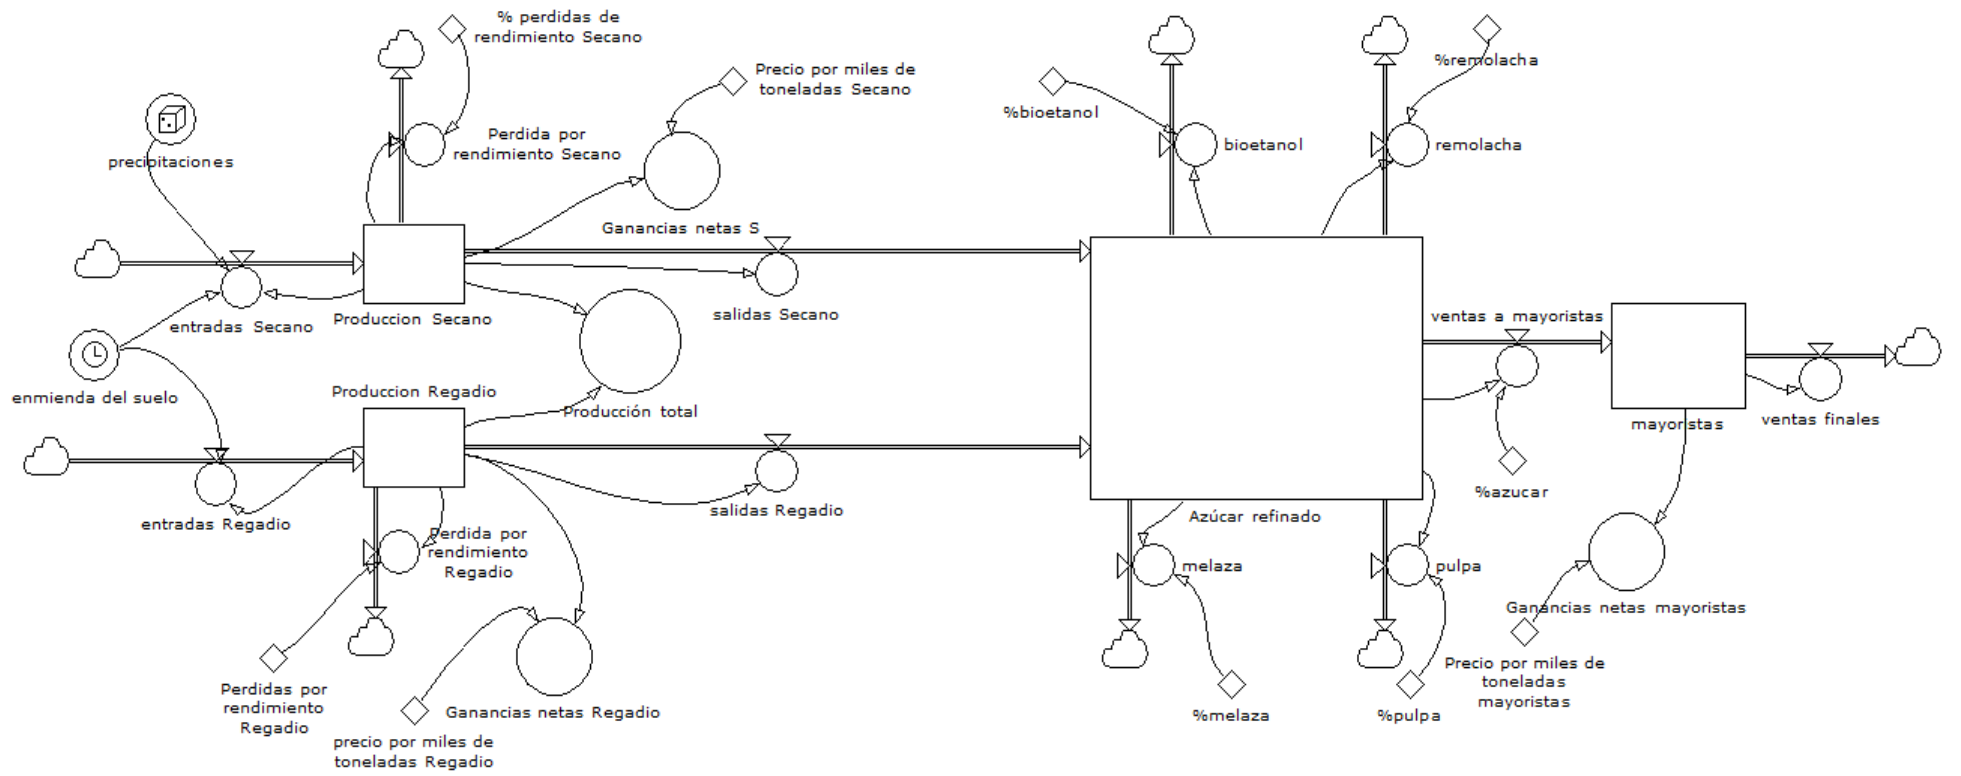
% perdidas de rendimiento Secano

Precio por miles de toneladas Secano

precipitaciones

Perdida por rendimiento Secano

Ganancias netas S

entradas Secano

Produccion Secano

salidas Secano

enmienda del suelo

Produccion Regadio

Producción total

entradas Regadio

salidas Regadio

Perdida por rendimiento Regadio

Perdidas por rendimiento Regadio

Ganancias netas Regadio

precio por miles de toneladas Regadio

%bioetanol

bioetanol

%remolacha

remolacha

ventas a mayoristas

mayoristas

ventas finales

%azucar

Azúcar refinado

melaza

pulpa

Ganancias netas mayoristas

Precio por miles de toneladas mayoristas

%melaza

%pulpa